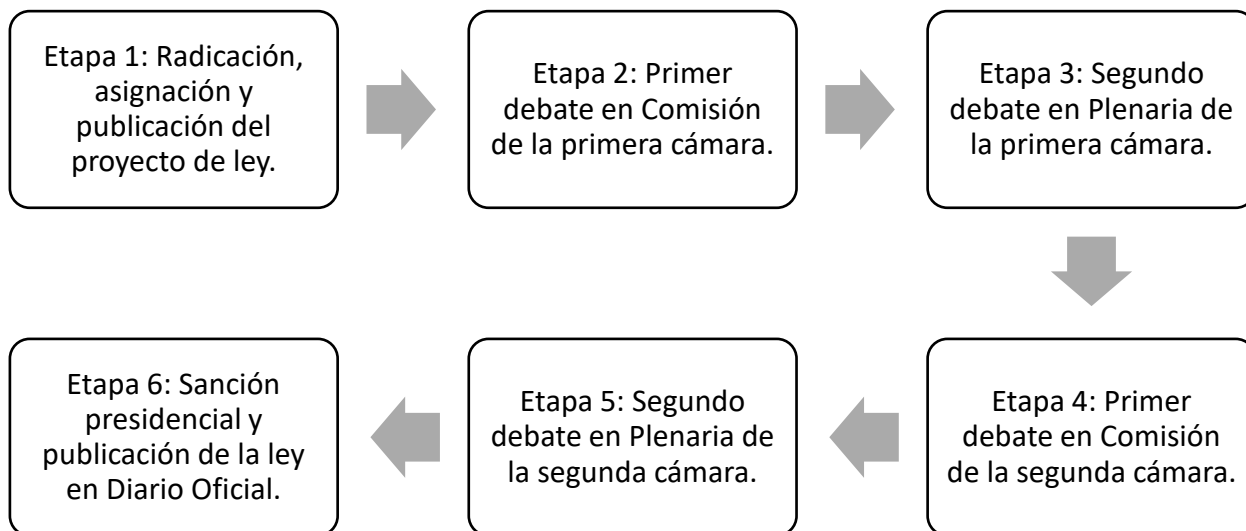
Etapa 1: Radicación, asignación y publicación del proyecto de ley.

Etapa 2: Primer debate en Comisión de la primera cámara.

Etapa 3: Segundo debate en Plenaria de la primera cámara.

Etapa 4: Primer debate en Comisión de la segunda cámara.

Etapa 5: Segundo debate en Plenaria de la segunda cámara.

Etapa 6: Sanción presidencial y publicación de la ley en Diario Oficial.